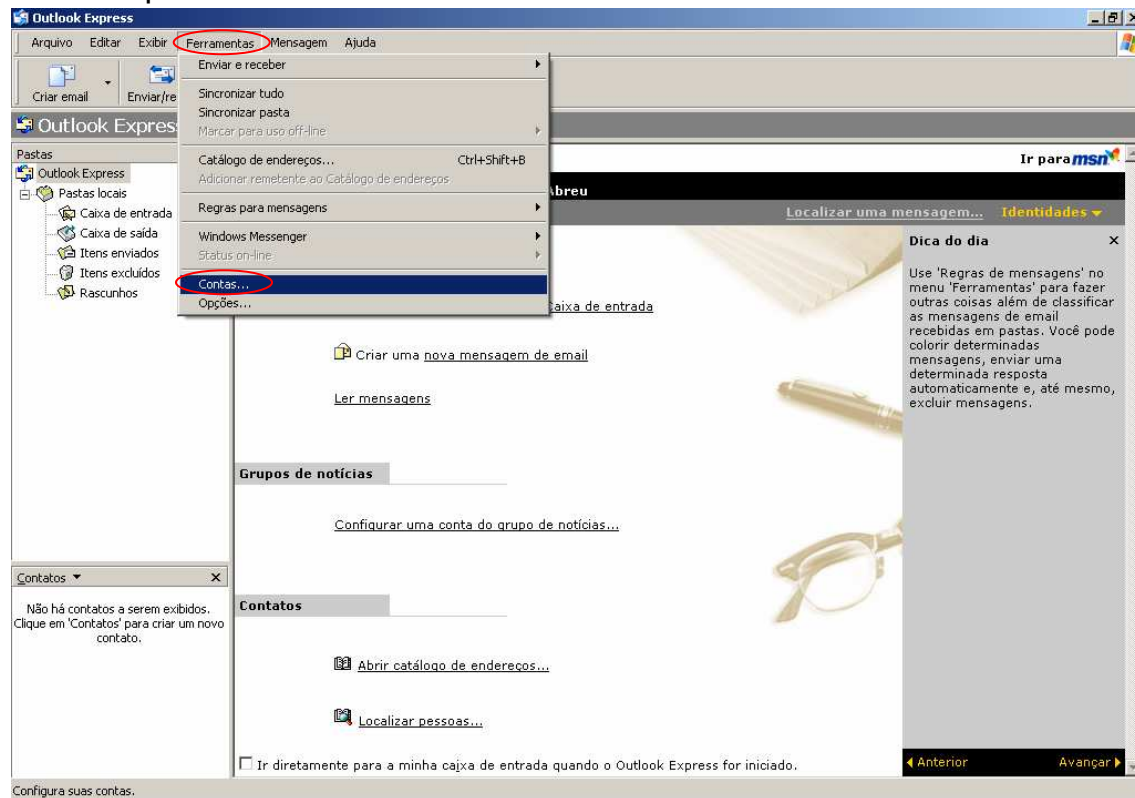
Outlook Express

Arquivo Editar Exibir Ferramentas Mensagem Ajuda

Criar email Enviar/re

Enviar e receber

Sincronizar tudo
Sincronizar pasta
Marcar para uso off-line

Catálogo de endereços... Ctrl+Shift+B
Adicionar remetente ao Catálogo de endereços

Regras para mensagens

Windows Messenger
Status on-line

Contas...
Opções...

Outlook Express

Pastas
Outlook Express
Pastas locais
Caixa de entrada
Caixa de saída
Itens enviados
Itens excluídos
Rascunhos

Ir para msn

Abreu

Localizar uma mensagem... Identidades

Caixa de entrada

Criar uma nova mensagem de email

Ler mensagens

Grupos de notícias

Configurar uma conta do grupo de notícias...

Contatos

Abrir catálogo de endereços...

Localizar pessoas...

Ir diretamente para a minha caixa de entrada quando o Outlook Express for iniciado.

Dica do dia

Use 'Regras de mensagens' no menu 'Ferramentas' para fazer outras coisas além de classificar as mensagens de email recebidas em pastas. Você pode colorir determinadas mensagens, enviar uma determinada resposta automaticamente e, até mesmo, excluir mensagens.

Anterior Avançar

Contatos

Não há contatos a serem exibidos. Clique em 'Contatos' para criar um novo contato.

Configura suas contas.